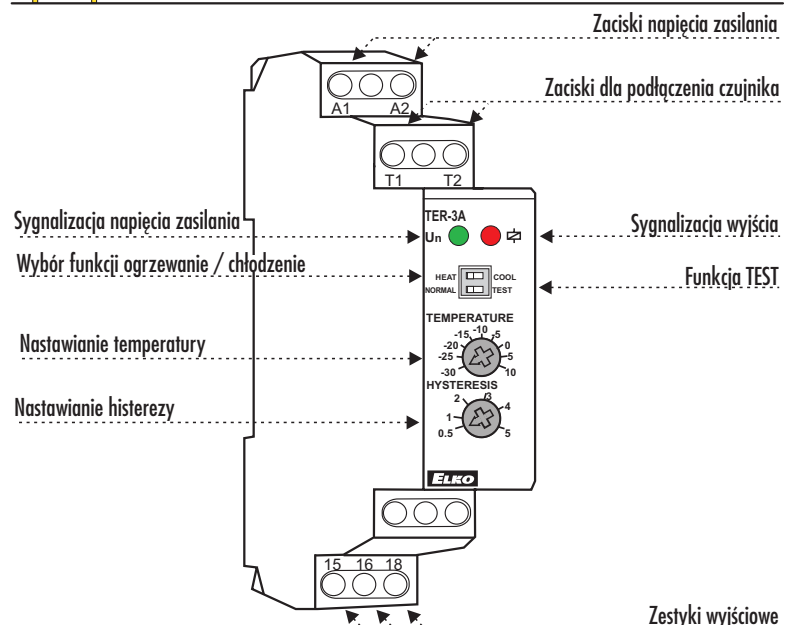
Zaciski napięcia zasilania

Zaciski dla podłączenia czujnika

A1 A2

T1 T2

Sygnalizacja napięcia zasilania

Sygnalizacja wyjścia

TER-3A

Un

Wybór funkcji ogrzewanie / chłodzenie

Funkcja TEST

HEAT COOL
NORMAL TEST

TEMPERATURE

-15 -10 -5 -20 0 -25 5 -30 10

Nastawianie temperatury

HYSTERESIS

2 3 1 4 0.5 5

Nastawianie histerezy

ELKO

15 16 18

Zestyki wyjściowe